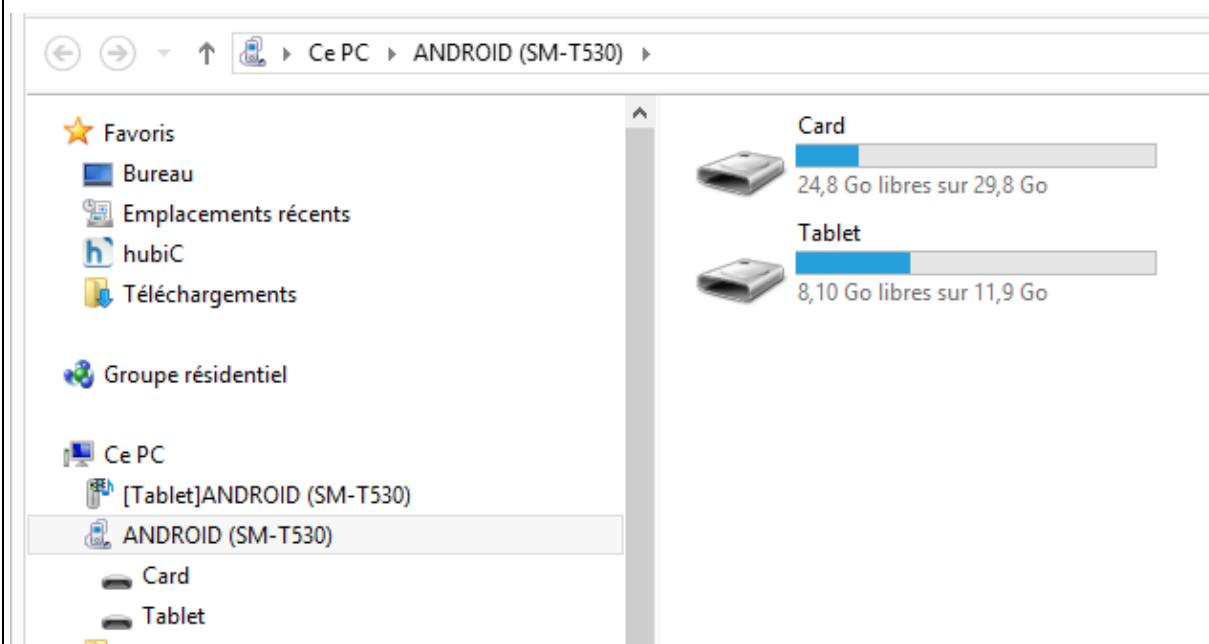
Ce PC ▸ ANDROID (SM-T530) ▸

Favoris
Bureau
Emplacements récents
hubiC
Téléchargements

Groupe résidentiel

Ce PC
[Tablet]ANDROID (SM-T530)
ANDROID (SM-T530)
Card
Tablet

Card
24,8 Go libres sur 29,8 Go
Tablet
8,10 Go libres sur 11,9 Go